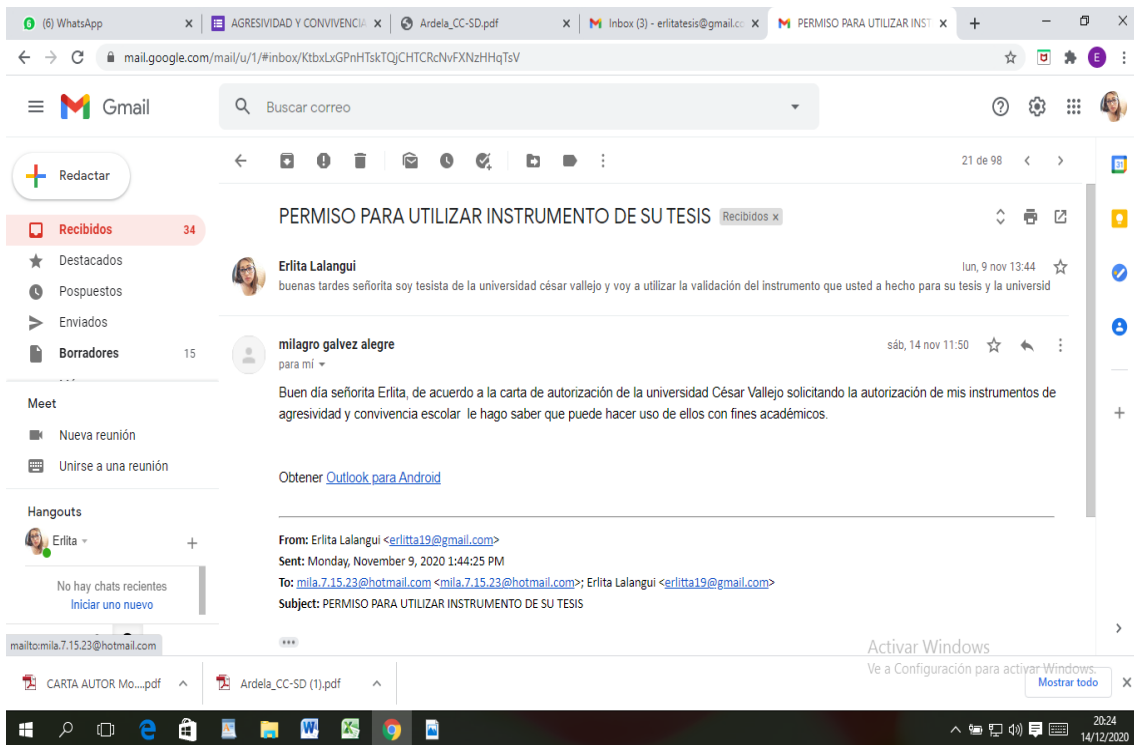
(6) WhatsApp × AGRESIVIDAD Y CONVIVENCIA × Ardela_CC-SD.pdf × Inbox (3) - erlitatesis@gmail.co × PERMISO PARA UTILIZAR INST × +

mail.google.com/mail/u/1/#inbox/KtbxLxGPnHTskTQjCHTCRcNvFXNzHHqTsV

Gmail

Buscar correo

Redactar

Recibidos 34

Destacados

Pospuestos

Enviados

Borradores 15

Meet

Nueva reunión

Unirse a una reunión

Hangouts

Erlita

No hay chats recientes

Iniciar uno nuevo

21 de 98

PERMISO PARA UTILIZAR INSTRUMENTO DE SU TESIS Recibidos ×

Erlita Lalangui lun, 9 nov 13:44

buenas tardes señorita soy tesista de la universidad césar vallejo y voy a utilizar la validación del instrumento que usted a hecho para su tesis y la universid

milagro galvez alegre sáb, 14 nov 11:50

para mí

Buen día señorita Erlita, de acuerdo a la carta de autorización de la universidad César Vallejo solicitando la autorización de mis instrumentos de agresividad y convivencia escolar le hago saber que puede hacer uso de ellos con fines académicos.

Obtener Outlook para Android

From: Erlita Lalangui <erlitta19@gmail.com>
Sent: Monday, November 9, 2020 1:44:25 PM
To: mila.7.15.23@hotmail.com <mila.7.15.23@hotmail.com>; Erlita Lalangui <erlitta19@gmail.com>
Subject: PERMISO PARA UTILIZAR INSTRUMENTO DE SU TESIS

•••

mailto:mila.7.15.23@hotmail.com

Activar Windows
Ve a Configuración para activar Windows.

CARTA AUTOR Mo....pdf Ardela_CC-SD (1).pdf Mostrar todo ×

20:24
14/12/2020